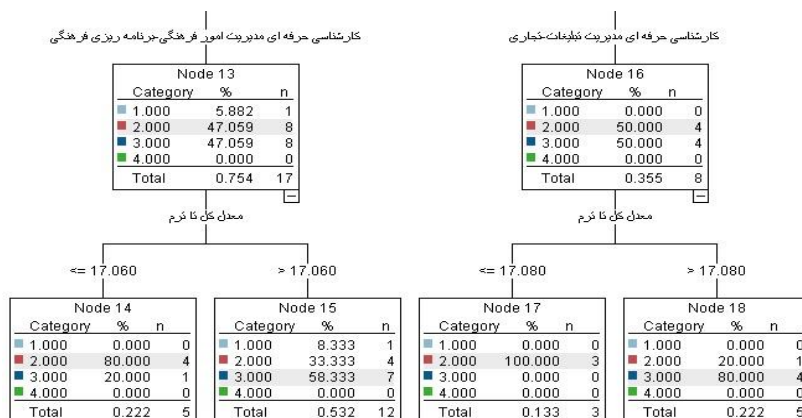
کارشناسی حرفه ای مدیریت امور فرهنگی-برنامه ریزی فرهنگی

Node 13

| Category | % | n |
|---|---|---|
| 1.000 | 5.882 | 1 |
| 2.000 | 47.059 | 8 |
| 3.000 | 47.059 | 8 |
| 4.000 | 0.000 | 0 |
| Total | 0.754 | 17 |

معدل کل تا ترم

<= 17.060

> 17.060

Node 14

| Category | % | n |
|---|---|---|
| 1.000 | 0.000 | 0 |
| 2.000 | 80.000 | 4 |
| 3.000 | 20.000 | 1 |
| 4.000 | 0.000 | 0 |
| Total | 0.222 | 5 |

Node 15

| Category | % | n |
|---|---|---|
| 1.000 | 8.333 | 1 |
| 2.000 | 33.333 | 4 |
| 3.000 | 58.333 | 7 |
| 4.000 | 0.000 | 0 |
| Total | 0.532 | 12 |

کارشناسی حرفه ای مدیریت تبلیغات تجاری

Node 16

| Category | % | n |
|---|---|---|
| 1.000 | 0.000 | 0 |
| 2.000 | 50.000 | 4 |
| 3.000 | 50.000 | 4 |
| 4.000 | 0.000 | 0 |
| Total | 0.355 | 8 |

معدل کل تا ترم

<= 17.080

> 17.080

Node 17

| Category | % | n |
|---|---|---|
| 1.000 | 0.000 | 0 |
| 2.000 | 100.000 | 3 |
| 3.000 | 0.000 | 0 |
| 4.000 | 0.000 | 0 |
| Total | 0.133 | 3 |

Node 18

| Category | % | n |
|---|---|---|
| 1.000 | 0.000 | 0 |
| 2.000 | 20.000 | 1 |
| 3.000 | 80.000 | 4 |
| 4.000 | 0.000 | 0 |
| Total | 0.222 | 5 |